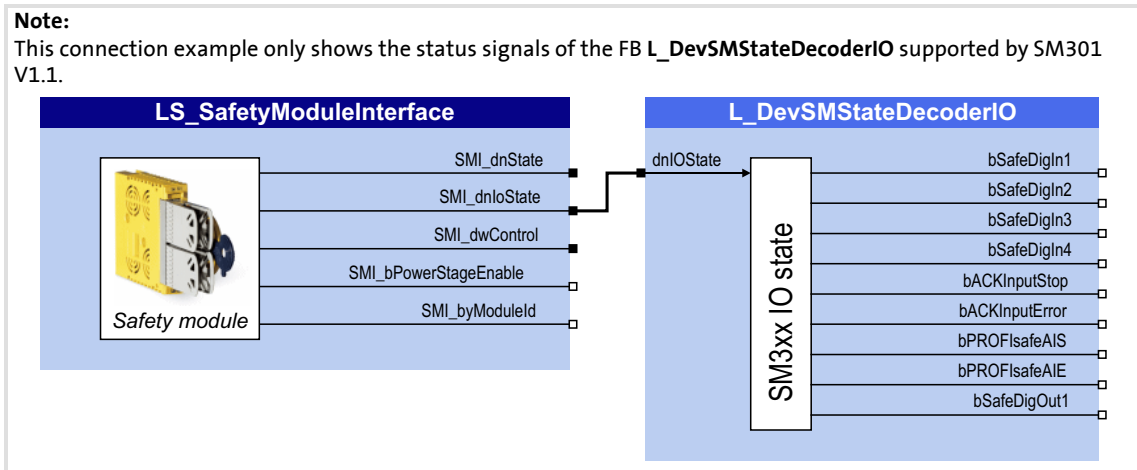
**Note:**
This connection example only shows the status signals of the FB **L_DevSMStateDecoderIO** supported by SM301 V1.1.

LS_SafetyModuleInterface

Safety module

SMI_dnState
SMI_dnIoState
SMI_dwControl
SMI_bPowerStageEnable
SMI_byModuleId

L_DevSMStateDecoderIO

dnIOState

SM3xx IO state

bSafeDigIn1
bSafeDigIn2
bSafeDigIn3
bSafeDigIn4
bACKInputStop
bACKInputError
bPROFIsafeAIS
bPROFIsafeAIE
bSafeDigOut1